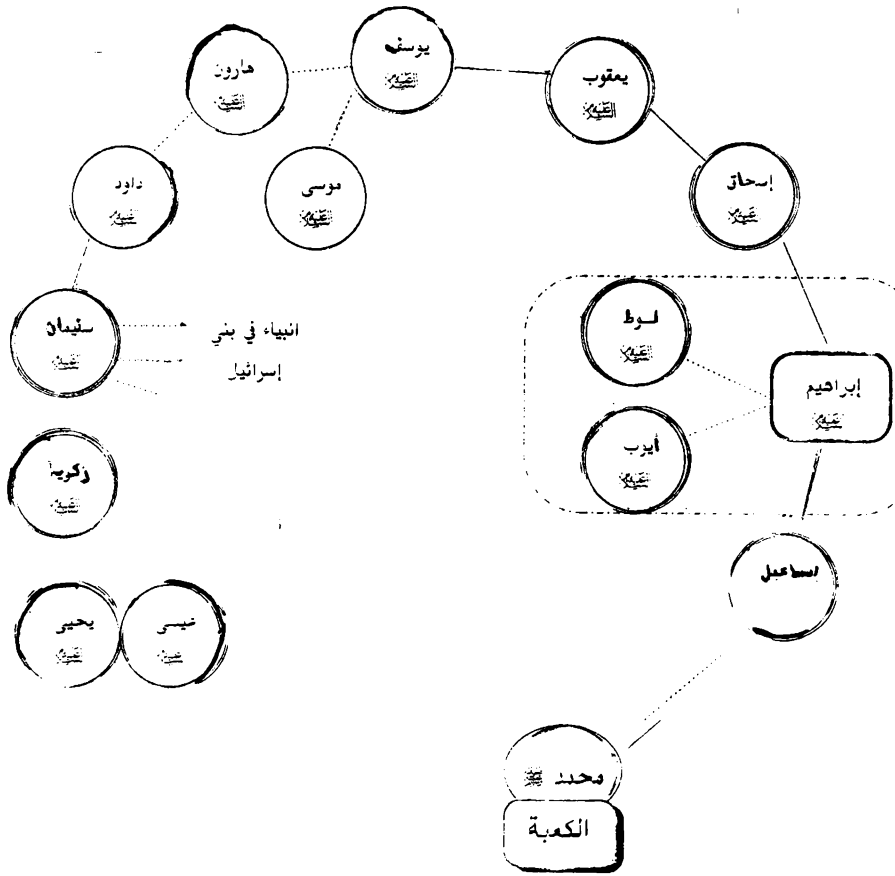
يوسف
عليه السلام

هارون
عليه السلام

يعقوب
عليه السلام

داود
عليه السلام

موسى
عليه السلام

إسحاق
عليه السلام

سليمان
عليه السلام

انبياء في بني إسرائيل

لوط
عليه السلام

إبراهيم
عليه السلام

أيوب
عليه السلام

زكريا
عليه السلام

إسماعيل

يحيى
عليه السلام

عيسى
عليه السلام

محمد ﷺ

الكعبة